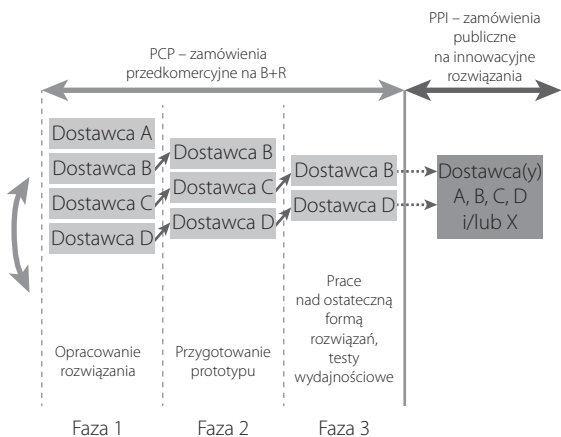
PCP – zamówienia przedkomercyjne na B+R

PPI – zamówienia publiczne na innowacyjne rozwiązania

Dostawca A
Dostawca B
Dostawca C
Dostawca D

Dostawca B
Dostawca C
Dostawca D

Dostawca B
Dostawca D

Dostawca(y) A, B, C, D i/lub X

Opracowanie rozwiązania

Przygotowanie prototypu

Prace nad ostateczną formą rozwiązań, testy wydajnościowe

Faza 1

Faza 2

Faza 3